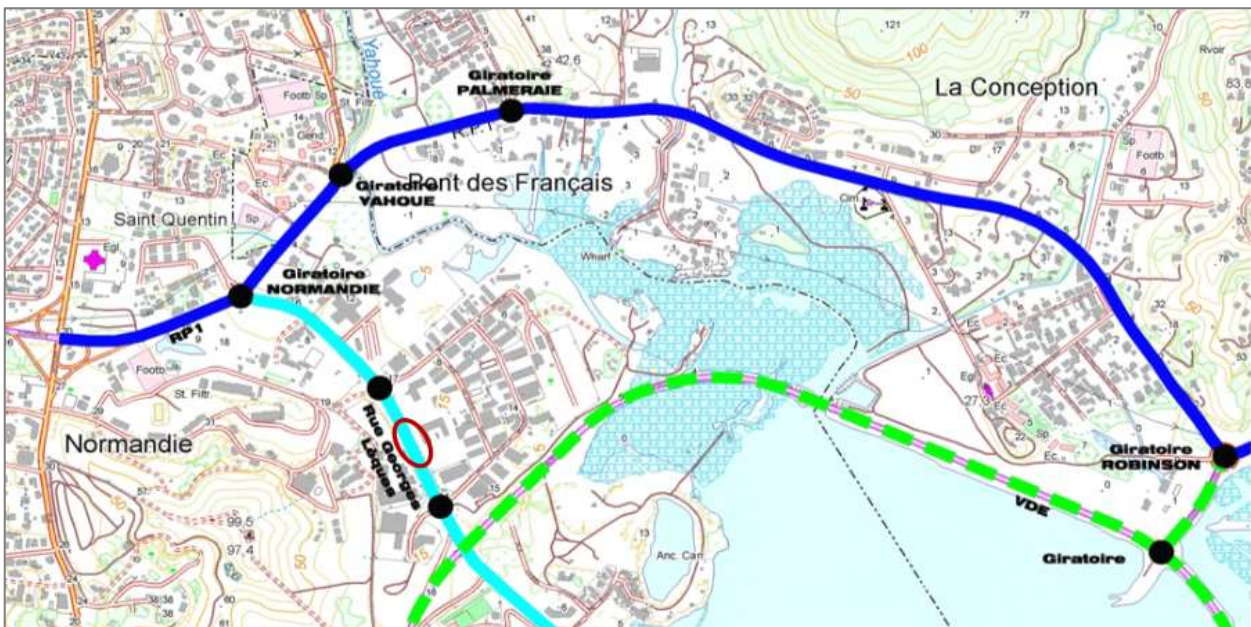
Giratoire PALMERAIE

La Conception

Giratoire YAHOUE

Pont des Français

Saint Quentin

Giratoire NORMANDIE

RP1

Normandie

Rue Georges Lèques

Wharf

Giratoire ROBINSON

VDE

Giratoire

Yahoué

Footb

St. Fitt

Egl

Sp

Ec

Cond

Anc. Cart

Rvoir

Cim

99.5

97.4

42.6

121

100

50

83.6

78

53

32

27.3

15

5